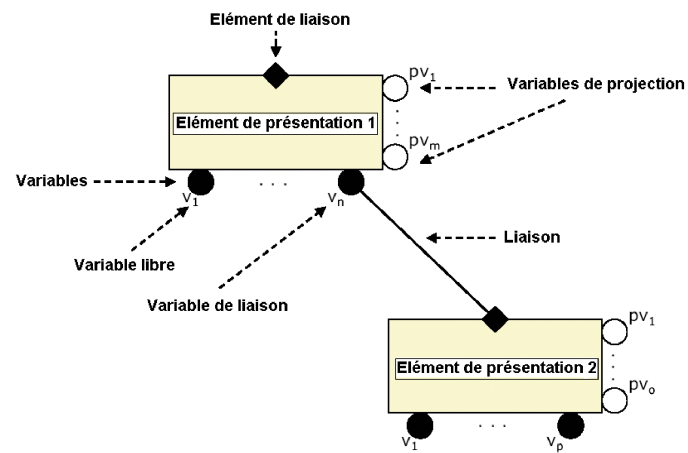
Elément de liaison

$pv_1$

Variables de projection

Elément de présentation 1

$pv_m$

Variables

$v_1$

. . .

$v_n$

Liaison

Variable libre

Variable de liaison

$pv_1$

Elément de présentation 2

$pv_o$

$v_1$

. . .

$v_p$